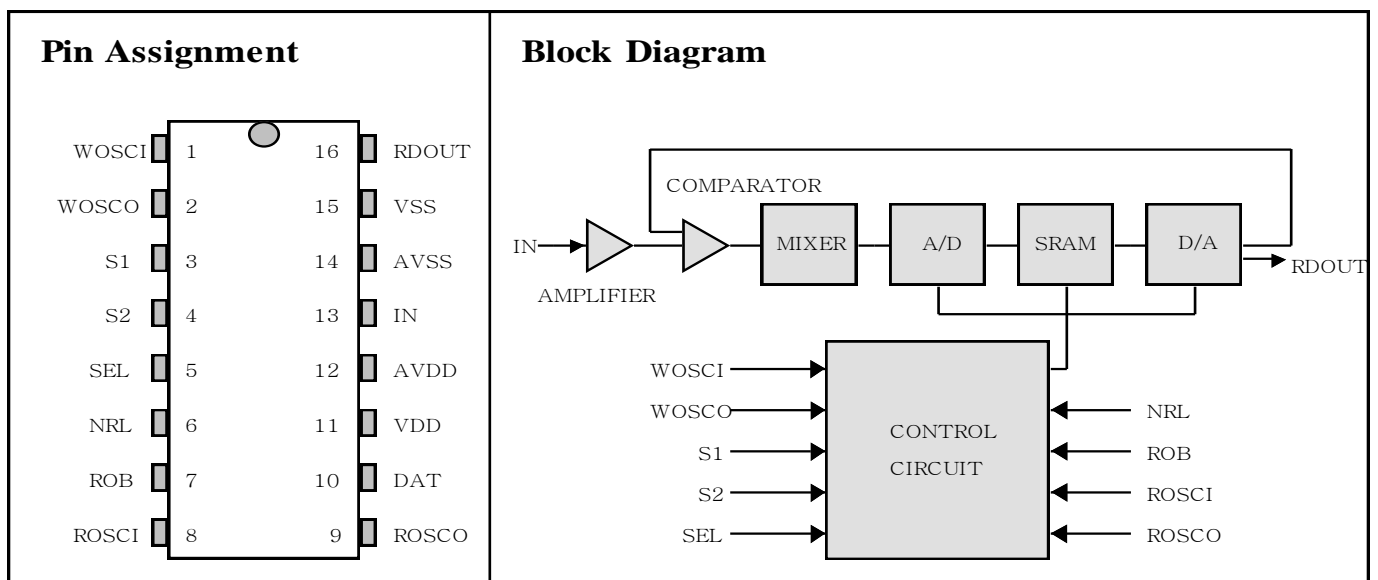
Pin Assignment

WOSCI 1
WOSCO 2
S1 3
S2 4
SEL 5
NRL 6
ROB 7
ROSCI 8
16 RDOUT
15 VSS
14 AVSS
13 IN
12 AVDD
11 VDD
10 DAT
9 ROSCO

Block Diagram

COMPARATOR
IN
AMPLIFIER
MIXER
A/D
SRAM
D/A
RDOUT
WOSCI
WOSCO
S1
S2
SEL
CONTROL CIRCUIT
NRL
ROB
ROSCI
ROSCO